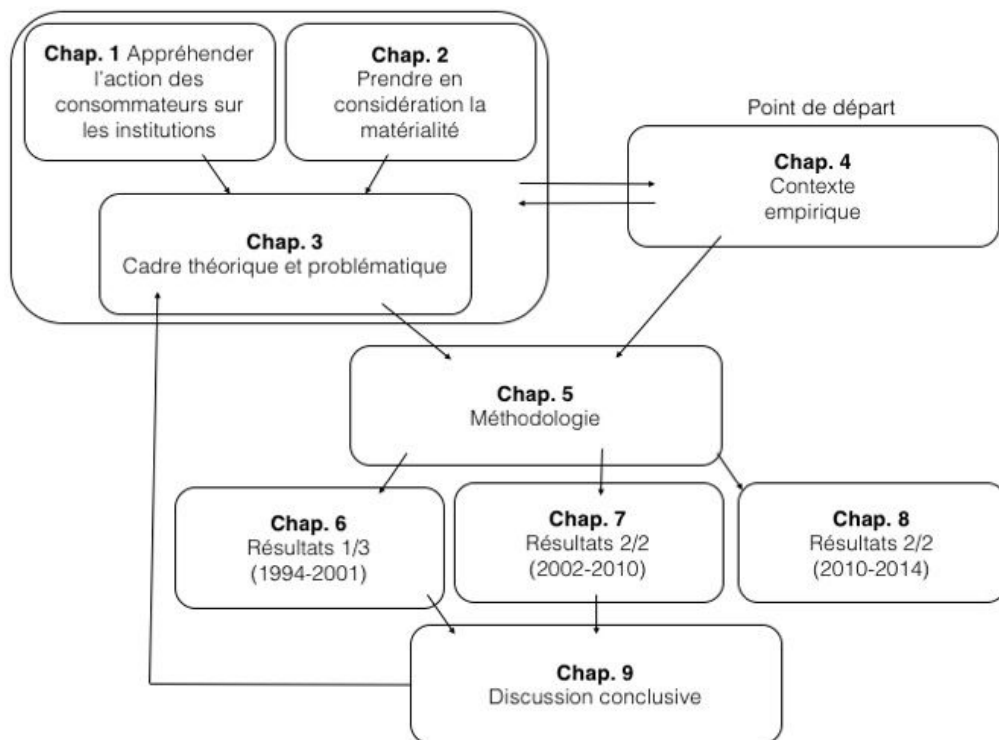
**Chap. 1** Appréhender l'action des consommateurs sur les institutions

**Chap. 2** Prendre en considération la matérialité

**Chap. 3** Cadre théorique et problématique

Point de départ

**Chap. 4** Contexte empirique

**Chap. 5** Méthodologie

**Chap. 6** Résultats 1/3 (1994-2001)

**Chap. 7** Résultats 2/2 (2002-2010)

**Chap. 8** Résultats 2/2 (2010-2014)

**Chap. 9** Discussion conclusive